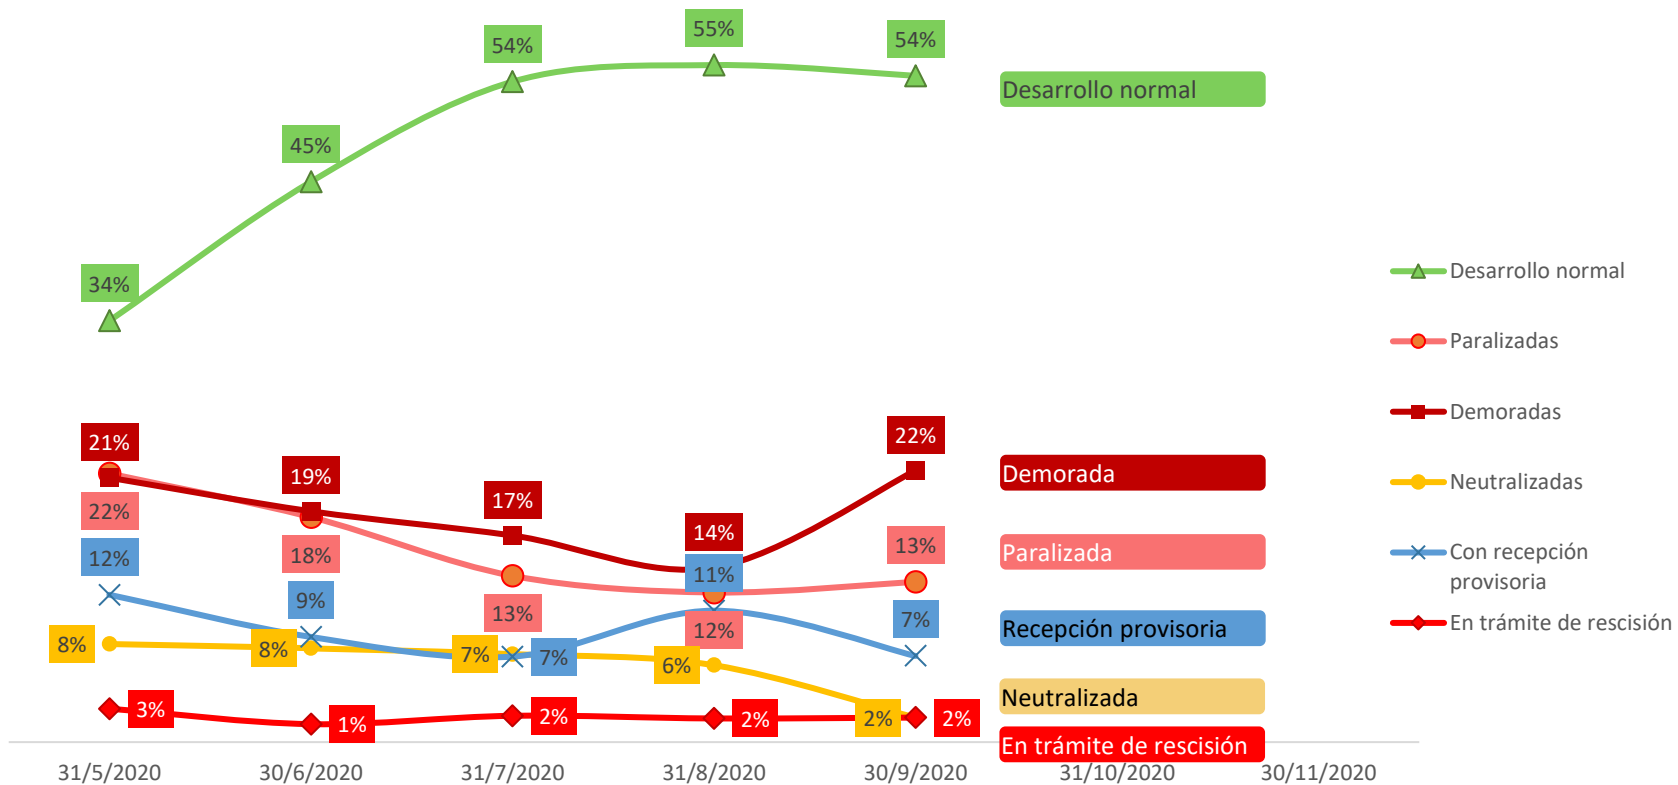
54%
55%
54%
45%
34%
Desarrollo normal
21%
19%
17%
14%
22%
22%
18%
13%
11%
13%
12%
9%
12%
7%
8%
8%
7%
7%
6%
3%
1%
2%
2%
2%
2%
Demorada
Paralizada
Recepción provisoria
Neutralizada
En trámite de rescisión

Desarrollo normal
Paralizadas
Demoradas
Neutralizadas
Con recepción provisoria
En trámite de rescisión

31/5/2020
30/6/2020
31/7/2020
31/8/2020
30/9/2020
31/10/2020
30/11/2020